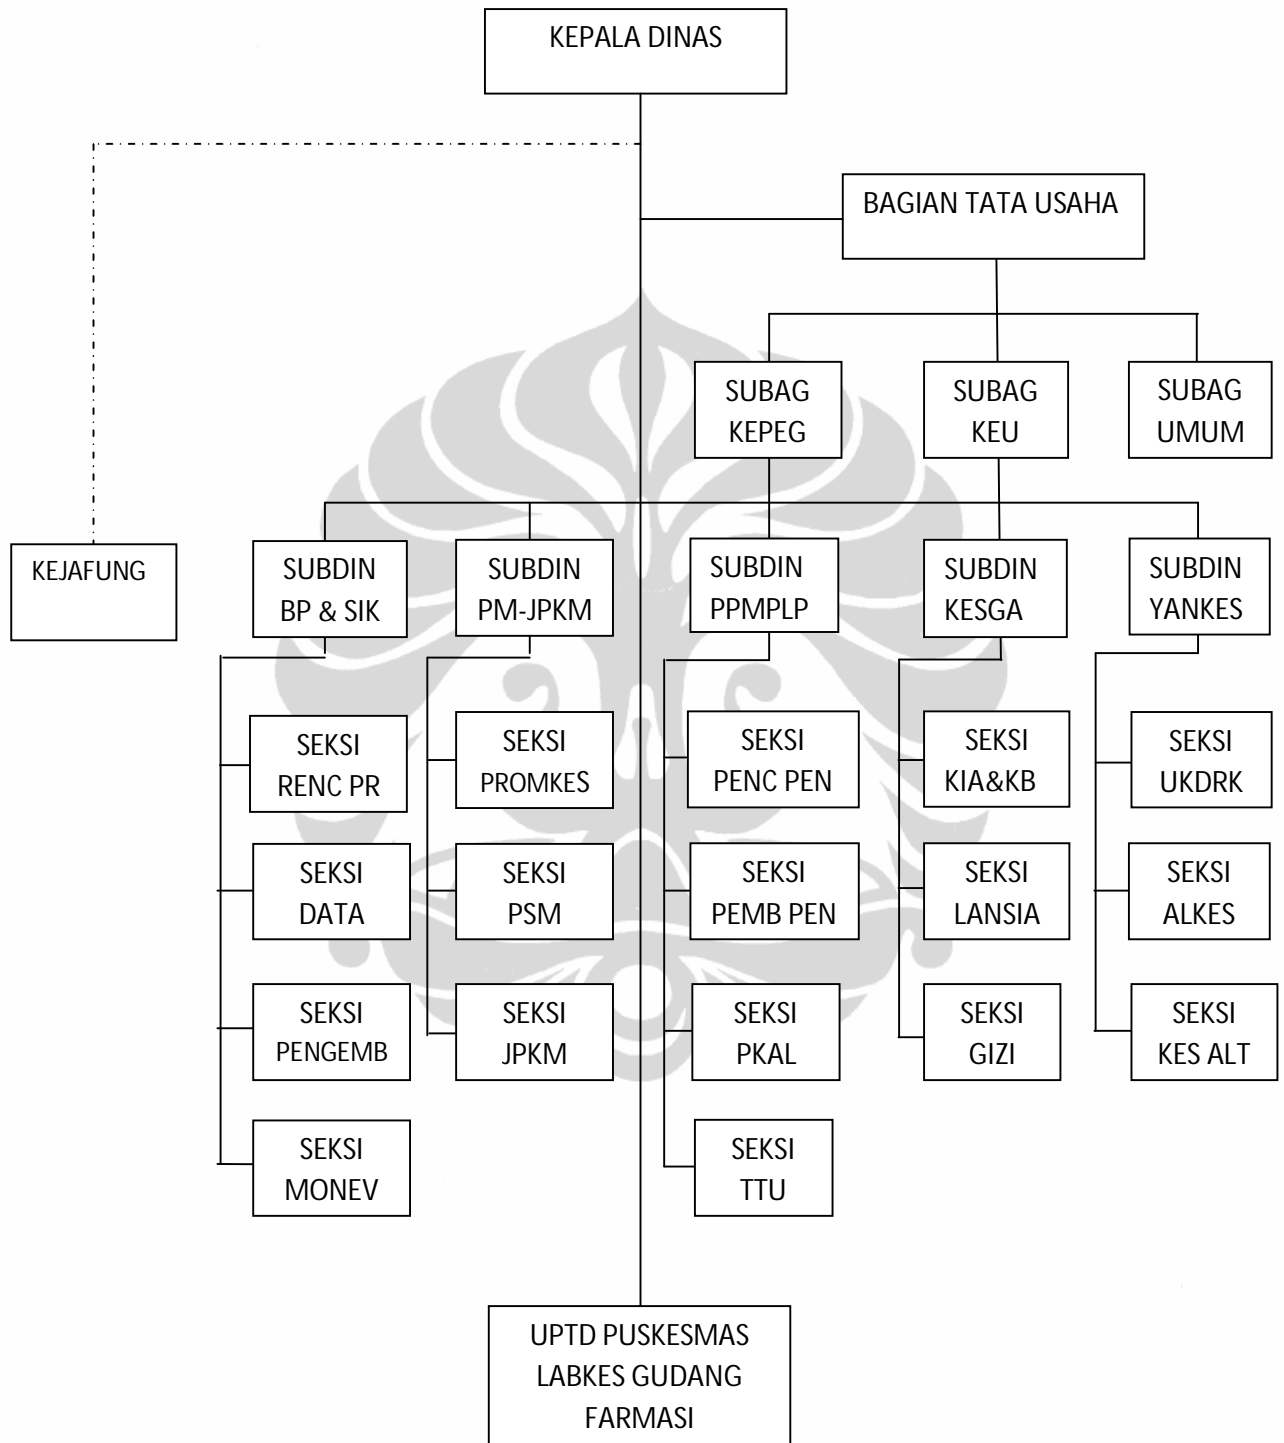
KEPALA DINAS

BAGIAN TATA USAHA

SUBAG KEPEG

SUBAG KEU

SUBAG UMUM

KEJAFUNG

SUBDIN BP & SIK

SUBDIN PM-JPKM

SUBDIN PPMPLP

SUBDIN KESGA

SUBDIN YANKES

SEKSI RENC PR

SEKSI DATA

SEKSI PENGEMB

SEKSI MONEV

SEKSI PROMKES

SEKSI PSM

SEKSI JPKM

SEKSI PENC PEN

SEKSI PEMB PEN

SEKSI PKAL

SEKSI TTU

SEKSI KIA&KB

SEKSI LANSIA

SEKSI GIZI

SEKSI UKDRK

SEKSI ALKES

SEKSI KES ALT

UPTD PUSKESMAS LABKES GUDANG FARMASI